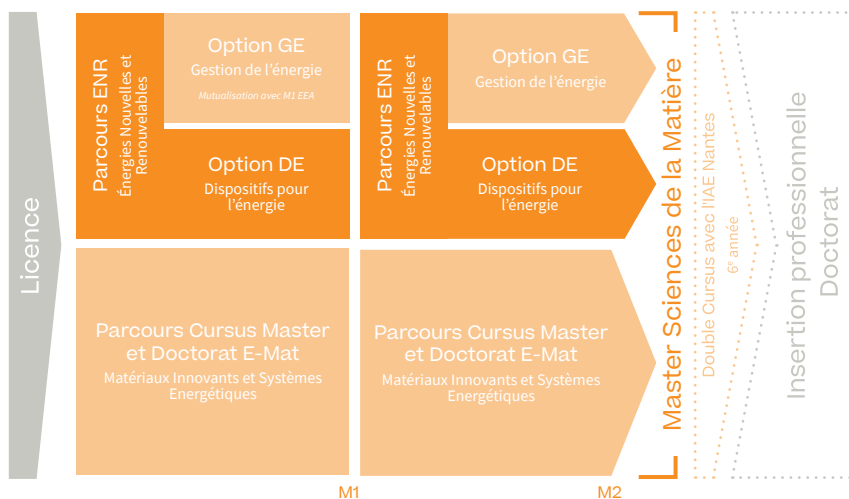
Licence

Parcours ENR
Énergies Nouvelles et Renouvelables

Option GE
Gestion de l'énergie
Mutualisation avec M1 EEA

Option DE
Dispositifs pour l'énergie

Parcours Cursus Master et Doctorat E-Mat
Matériaux Innovants et Systèmes Energétiques

M1

Parcours ENR
Énergies Nouvelles et Renouvelables

Option GE
Gestion de l'énergie

Option DE
Dispositifs pour l'énergie

Parcours Cursus Master et Doctorat E-Mat
Matériaux Innovants et Systèmes Energétiques

M2

Master Sciences de la Matière

Double Cursus avec l'IAE Nantes
6e année

Insertion professionnelle
Doctorat